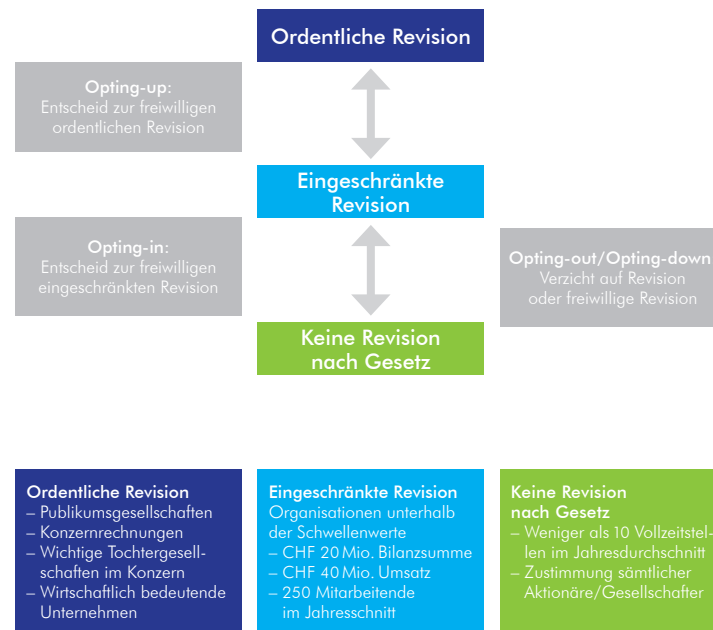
Ordentliche Revision

Opting-up:
Entscheid zur freiwilligen ordentlichen Revision

Eingeschränkte Revision

Opting-in:
Entscheid zur freiwilligen eingeschränkten Revision

Opting-out/Opting-down
Verzicht auf Revision oder freiwillige Revision

Keine Revision nach Gesetz

Ordentliche Revision
– Publikumsgesellschaften
– Konzernrechnungen
– Wichtige Tochtergesellschaften im Konzern
– Wirtschaftlich bedeutende Unternehmen

Eingeschränkte Revision
Organisationen unterhalb der Schwellenwerte
– CHF 20 Mio. Bilanzsumme
– CHF 40 Mio. Umsatz
– 250 Mitarbeitende im Jahresschnitt

Keine Revision nach Gesetz
– Weniger als 10 Vollzeitstellen im Jahresdurchschnitt
– Zustimmung sämtlicher Aktionäre/Gesellschafter